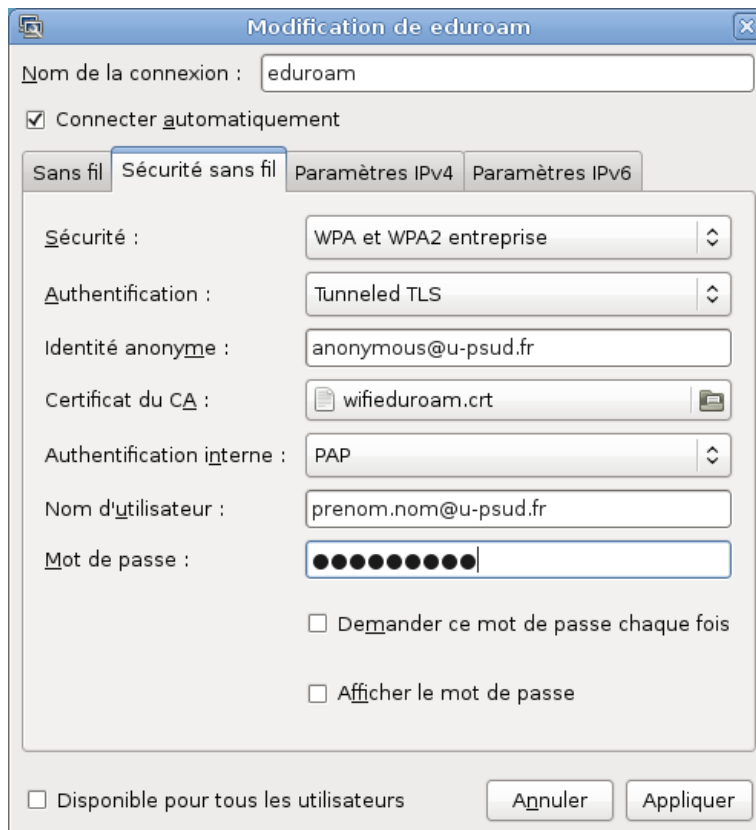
Modification de eduroam

Nom de la connexion : eduroam

☑ Connecter automatiquement

Sans fil | Sécurité sans fil | Paramètres IPv4 | Paramètres IPv6

Sécurité : WPA et WPA2 entreprise

Authentification : Tunneled TLS

Identité anonyme : anonymous@u-psud.fr

Certificat du CA : wifieduroam.crt

Authentification interne : PAP

Nom d'utilisateur : prenom.nom@u-psud.fr

Mot de passe : ●●●●●●●●●

☐ Demander ce mot de passe chaque fois

☐ Afficher le mot de passe

☐ Disponible pour tous les utilisateurs

Annuler

Appliquer